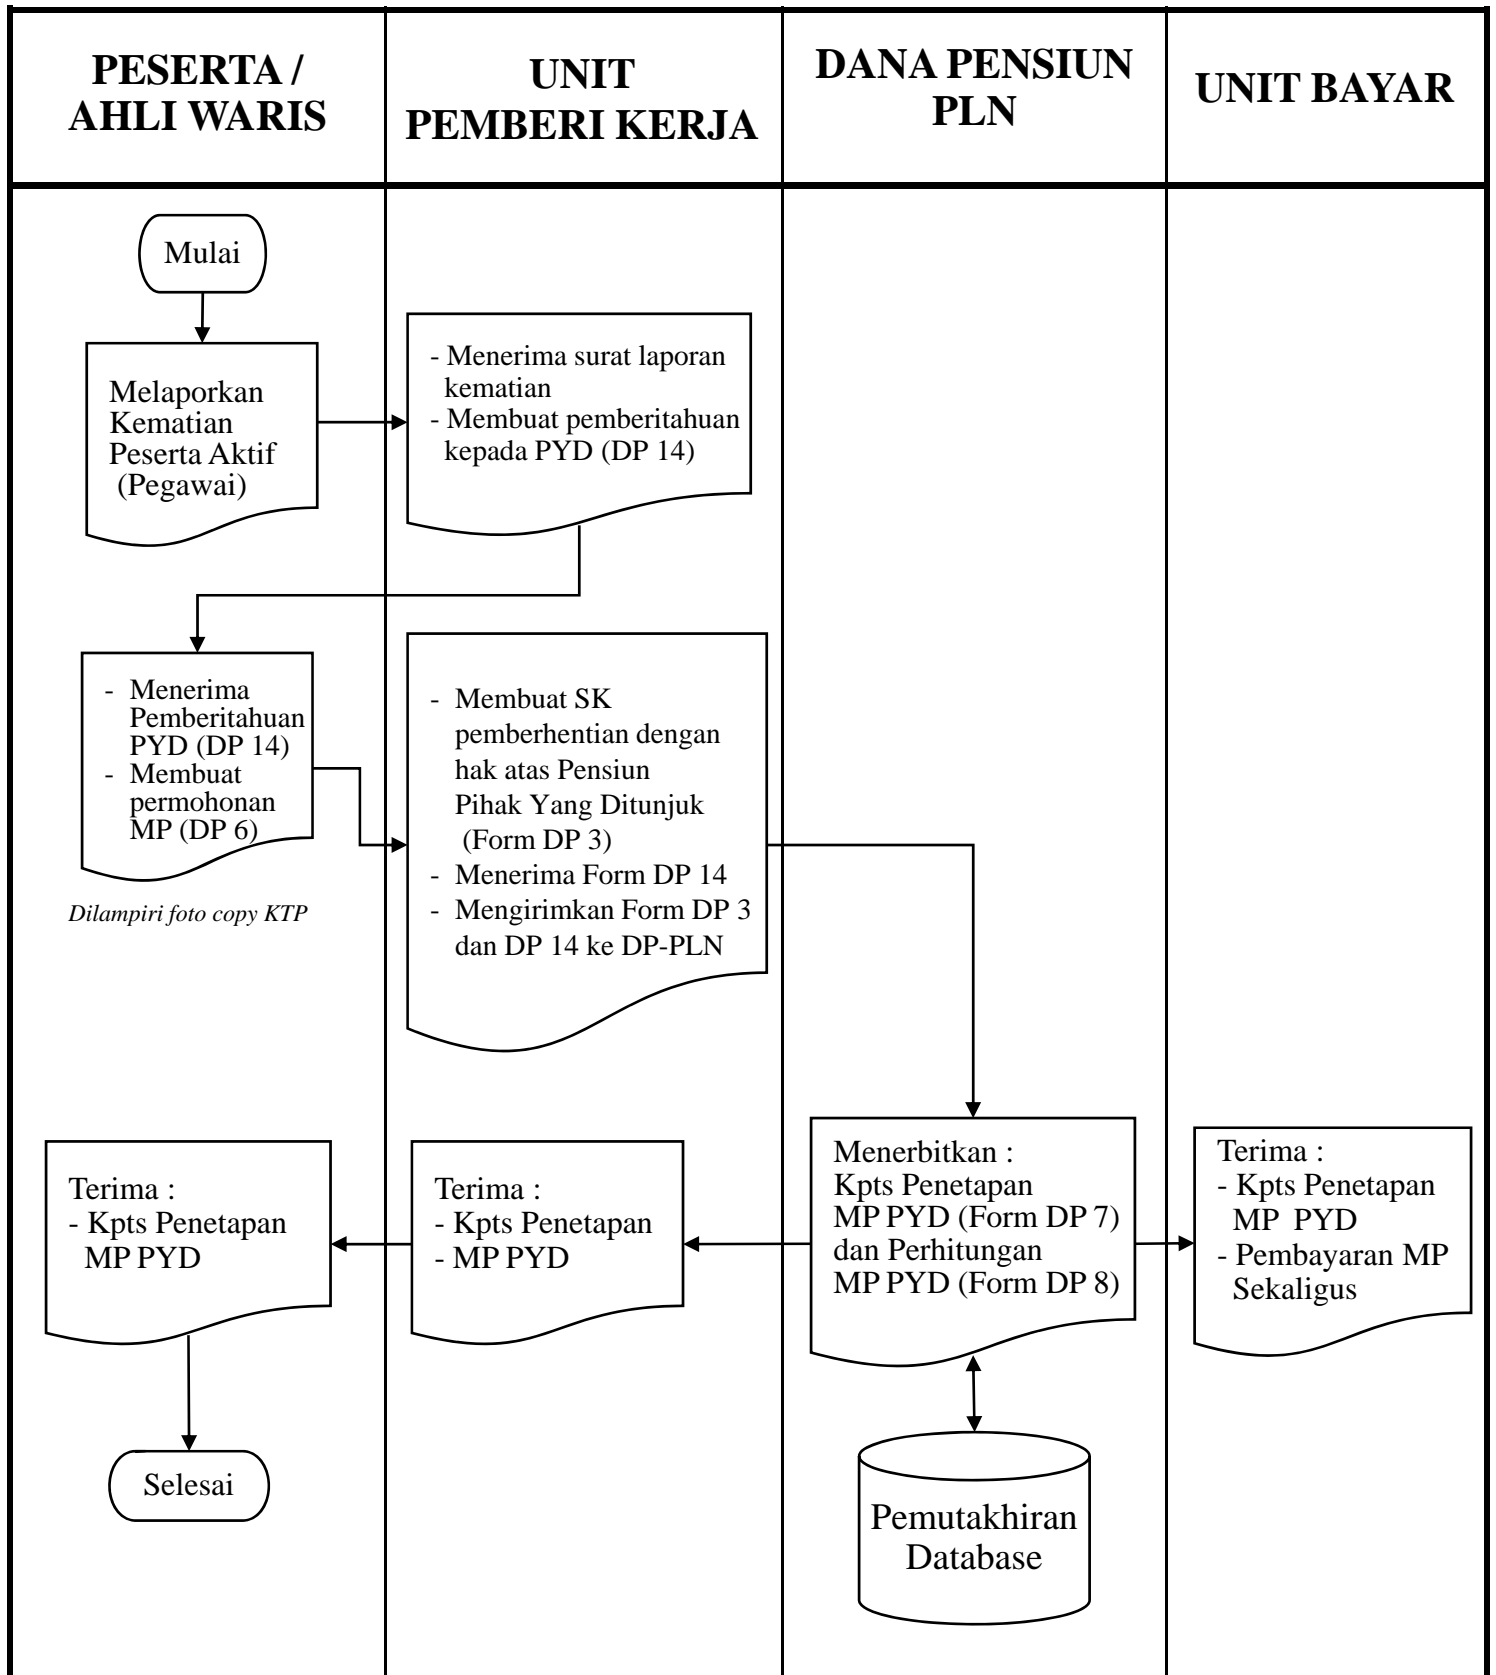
| PESERTA / AHLI WARIS | UNIT PEMBERI KERJA | DANA PENSIUN PLN | UNIT BAYAR |
|---|---|---|---|

Mulai

Melaporkan Kematian Peserta Aktif (Pegawai)

- Menerima surat laporan kematian
- Membuat pemberitahuan kepada PYD (DP 14)

- Menerima Pemberitahuan PYD (DP 14)
- Membuat permohonan MP (DP 6)

Dilampiri foto copy KTP

- Membuat SK pemberhentian dengan hak atas Pensiun Pihak Yang Ditunjuk (Form DP 3)
- Menerima Form DP 14
- Mengirimkan Form DP 3 dan DP 14 ke DP-PLN

Terima :
- Kpts Penetapan MP PYD

Terima :
- Kpts Penetapan
- MP PYD

Menerbitkan :
Kpts Penetapan MP PYD (Form DP 7) dan Perhitungan MP PYD (Form DP 8)

Terima :
- Kpts Penetapan MP PYD
- Pembayaran MP Sekaligus

Selesai

Pemutakhiran Database